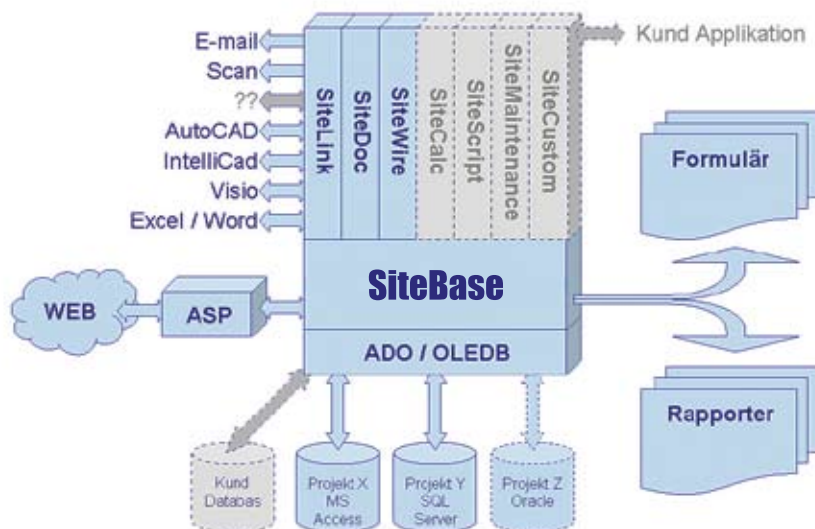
E-mail
Scan
??
AutoCAD
IntelliCad
Visio
Excel / Word

SiteLink
SiteDoc
SiteWire
SiteCalc
SiteScript
SiteMaintenance
SiteCustom

Kund Applikation

Formulär

WEB
ASP
SiteBase
ADO / OLEDB

Rapporter

Kund Databas
Projekt X MS Access
Projekt Y SQL Server
Projekt Z Oracle